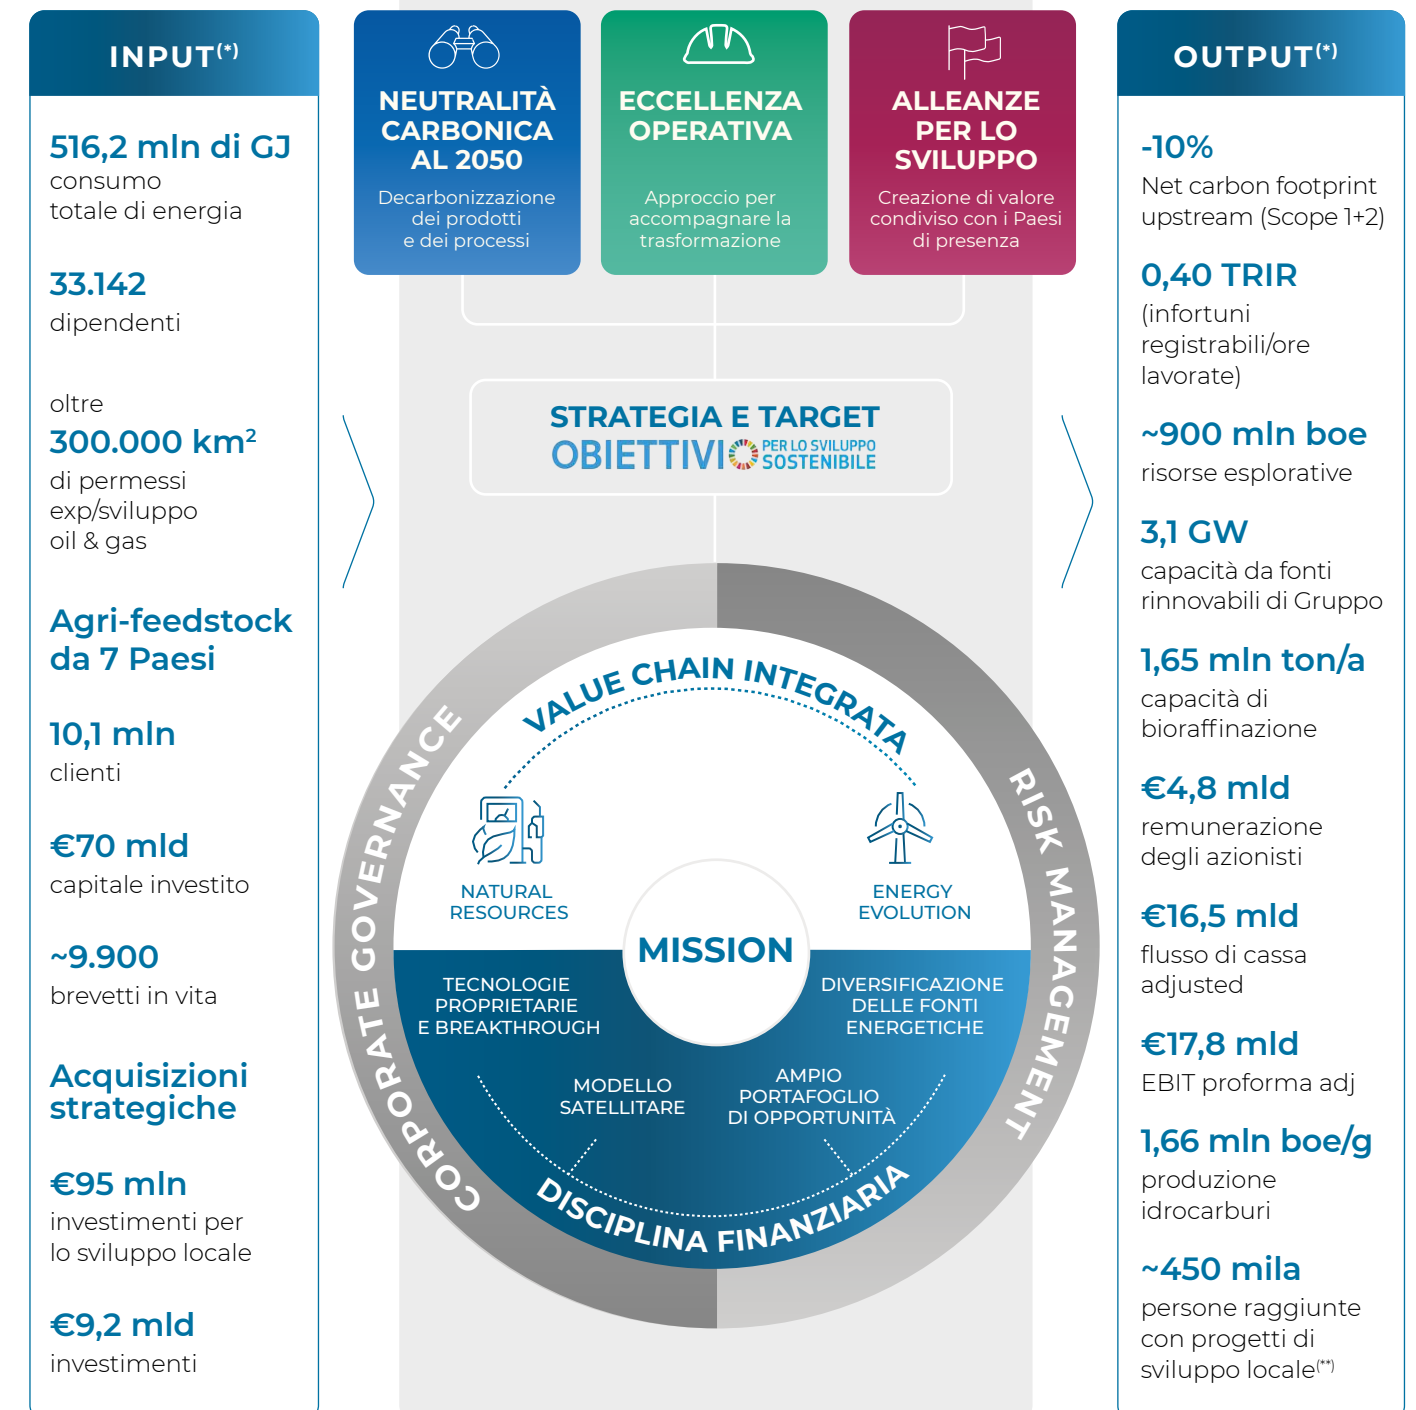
INPUT$^{(*)}$

516,2 mln di GJ
consumo totale di energia

33.142
dipendenti

oltre
300.000 km$^2$
di permessi exp/sviluppo oil & gas

Agri-feedstock da 7 Paesi

10,1 mln
clienti

€70 mld
capitale investito

~9.900
brevetti in vita

Acquisizioni strategiche

€95 mln
investimenti per lo sviluppo locale

€9,2 mld
investimenti

NEUTRALITÀ CARBONICA AL 2050
Decarbonizzazione dei prodotti e dei processi

ECCELLENZA OPERATIVA
Approccio per accompagnare la trasformazione

ALLEANZE PER LO SVILUPPO
Creazione di valore condiviso con i Paesi di presenza

STRATEGIA E TARGET
OBIETTIVI PER LO SVILUPPO SOSTENIBILE

VALUE CHAIN INTEGRATA

NATURAL RESOURCES

ENERGY EVOLUTION

MISSION

TECNOLOGIE PROPRIETARIE E BREAKTHROUGH

DIVERSIFICAZIONE DELLE FONTI ENERGETICHE

MODELLO SATELLITARE

AMPIO PORTAFOGLIO DI OPPORTUNITÀ

DISCIPLINA FINANZIARIA

CORPORATE GOVERNANCE

RISK MANAGEMENT

OUTPUT$^{(*)}$

-10%
Net carbon footprint upstream (Scope 1+2)

0,40 TRIR
(infortuni registrabili/ore lavorate)

~900 mln boe
risorse esplorative

3,1 GW
capacità da fonti rinnovabili di Gruppo

1,65 mln ton/a
capacità di bioraffinazione

€4,8 mld
remunerazione degli azionisti

€16,5 mld
flusso di cassa adjusted

€17,8 mld
EBIT proforma adj

1,66 mln boe/g
produzione idrocarburi

~450 mila
persone raggiunte con progetti di sviluppo locale$^{(**)}$